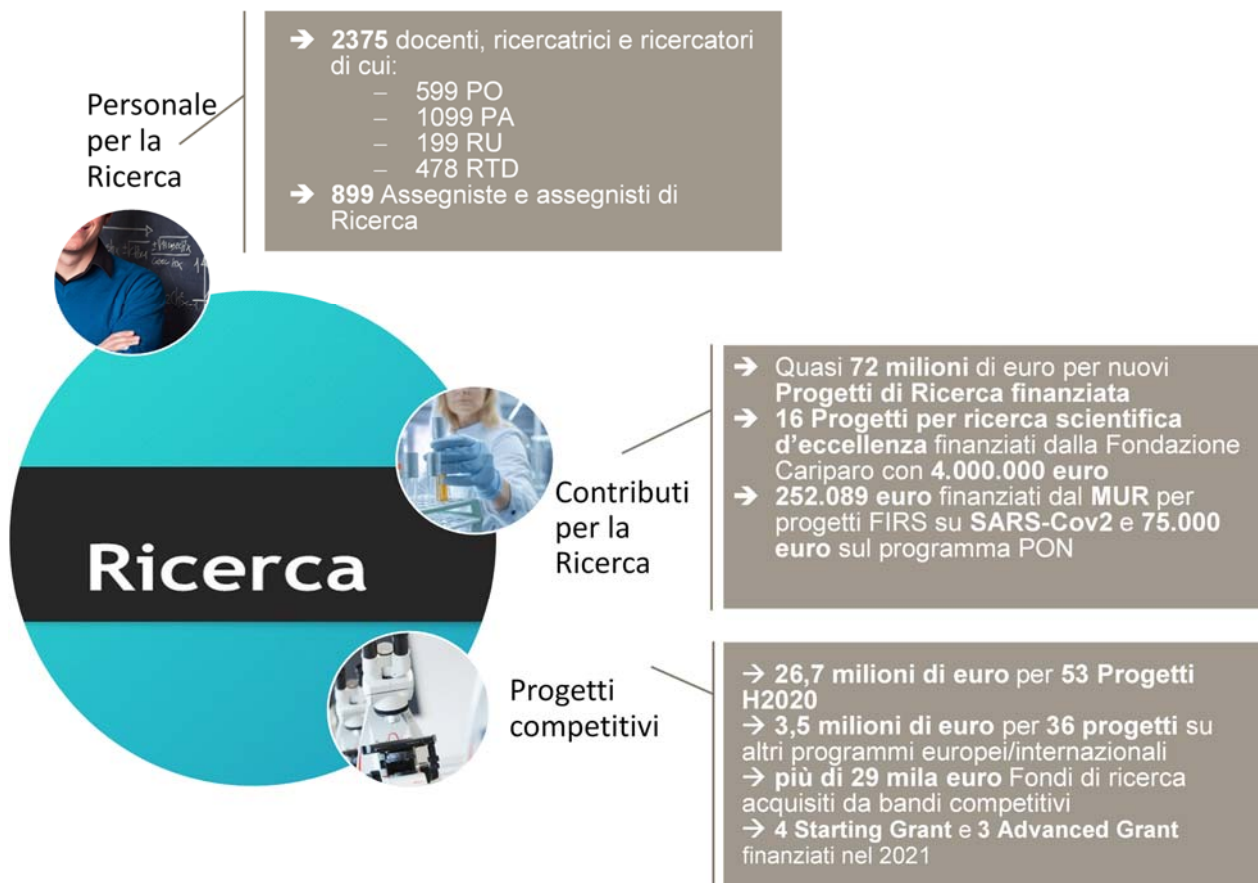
Personale per la Ricerca

➔ 2375 docenti, ricercatrici e ricercatori di cui:
– 599 PO
– 1099 PA
– 199 RU
– 478 RTD
➔ 899 Assegniste e assegnisti di Ricerca

Ricerca

Contributi per la Ricerca

➔ Quasi 72 milioni di euro per nuovi Progetti di Ricerca finanziata
➔ 16 Progetti per ricerca scientifica d'eccellenza finanziati dalla Fondazione Cariparo con 4.000.000 euro
➔ 252.089 euro finanziati dal MUR per progetti FIRS su SARS-Cov2 e 75.000 euro sul programma PON

Progetti competitivi

→ 26,7 milioni di euro per 53 Progetti H2020
→ 3,5 milioni di euro per 36 progetti su altri programmi europei/internazionali
→ più di 29 mila euro Fondi di ricerca acquisiti da bandi competitivi
→ 4 Starting Grant e 3 Advanced Grant finanziati nel 2021